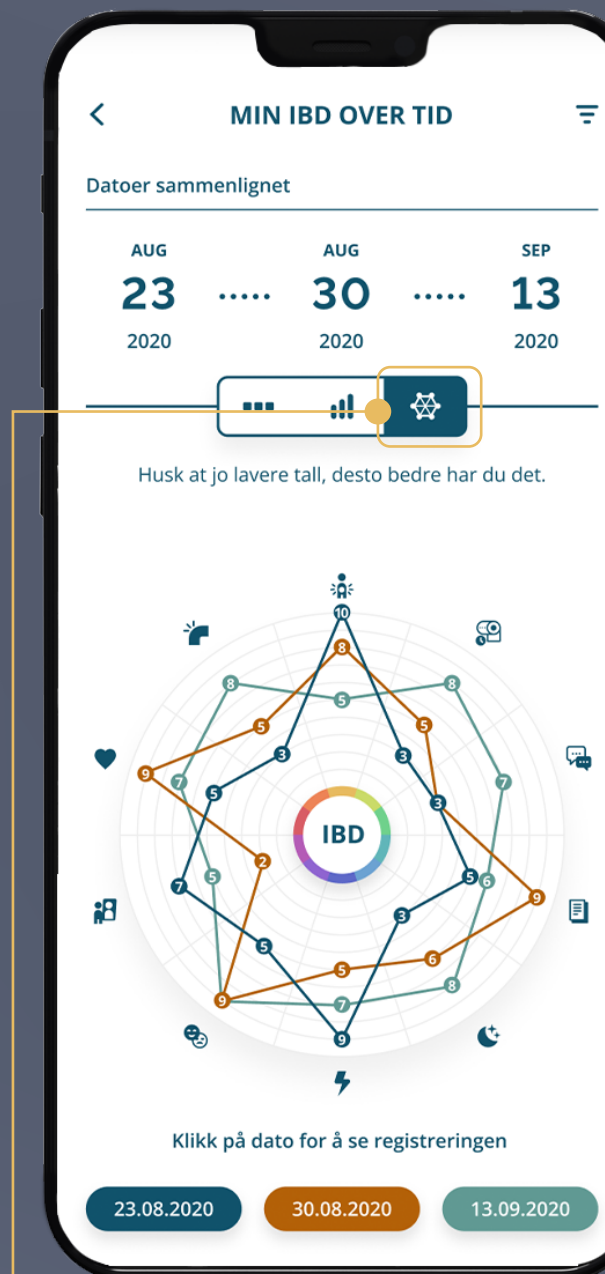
MIN IBD OVER TID

Datoer sammenlignet

AUG 23 2020 ····· AUG 30 2020 ····· SEP 13 2020

Husk at jo lavere tall, desto bedre har du det.

10 8 5 8 8 5 5 3 3 9 7 5 3 7 IBD 5 2 9 5 6 7 3 5 6 8 9 5 7 9

Klikk på dato for å se registreringen

23.08.2020 30.08.2020 13.09.2020